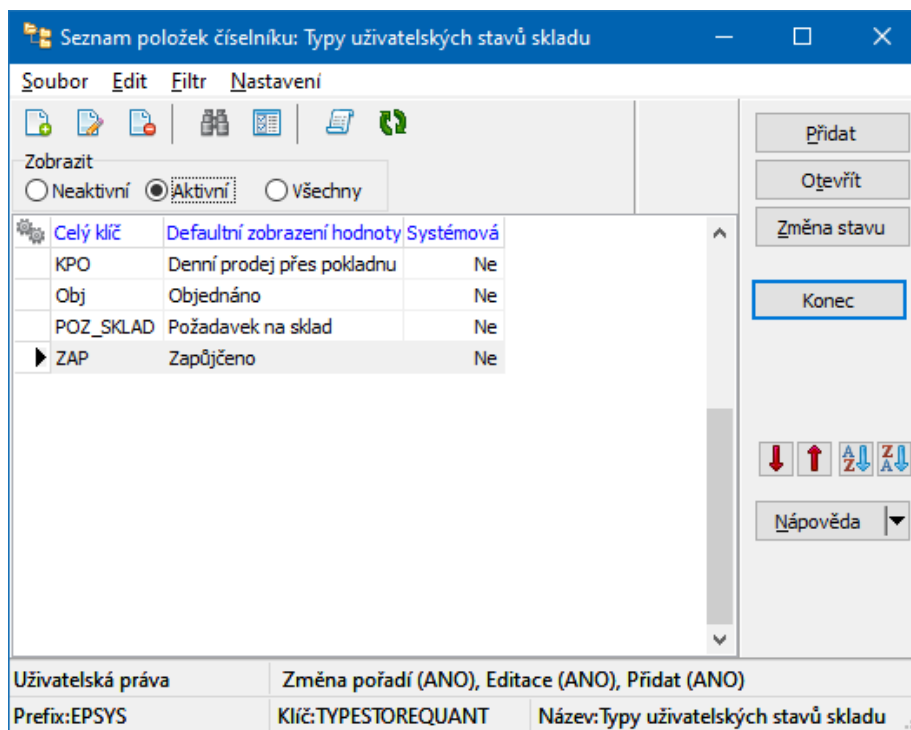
Seznam položek číselníku: Typy uživatelských stavů skladu

Soubor Edit Filtr Nastavení

Zobrazit
Neaktivní Aktivní Všechny

| Celý klíč | Defaultní zobrazení hodnoty | Systémová |
|---|---|---|
| KPO | Denní prodej přes pokladnu | Ne |
| Obj | Objednáno | Ne |
| POZ_SKLAD | Požadavek na sklad | Ne |
| ZAP | Zapůjčeno | Ne |

Přidat
Otevřít
Změna stavu
Konec
Nápověda

Uživatelská práva | Změna pořadí (ANO), Editace (ANO), Přidat (ANO)
Prefix:EPSYS | Klíč:TYPESTOREQUANT | Název:Typy uživatelských stavů skladu